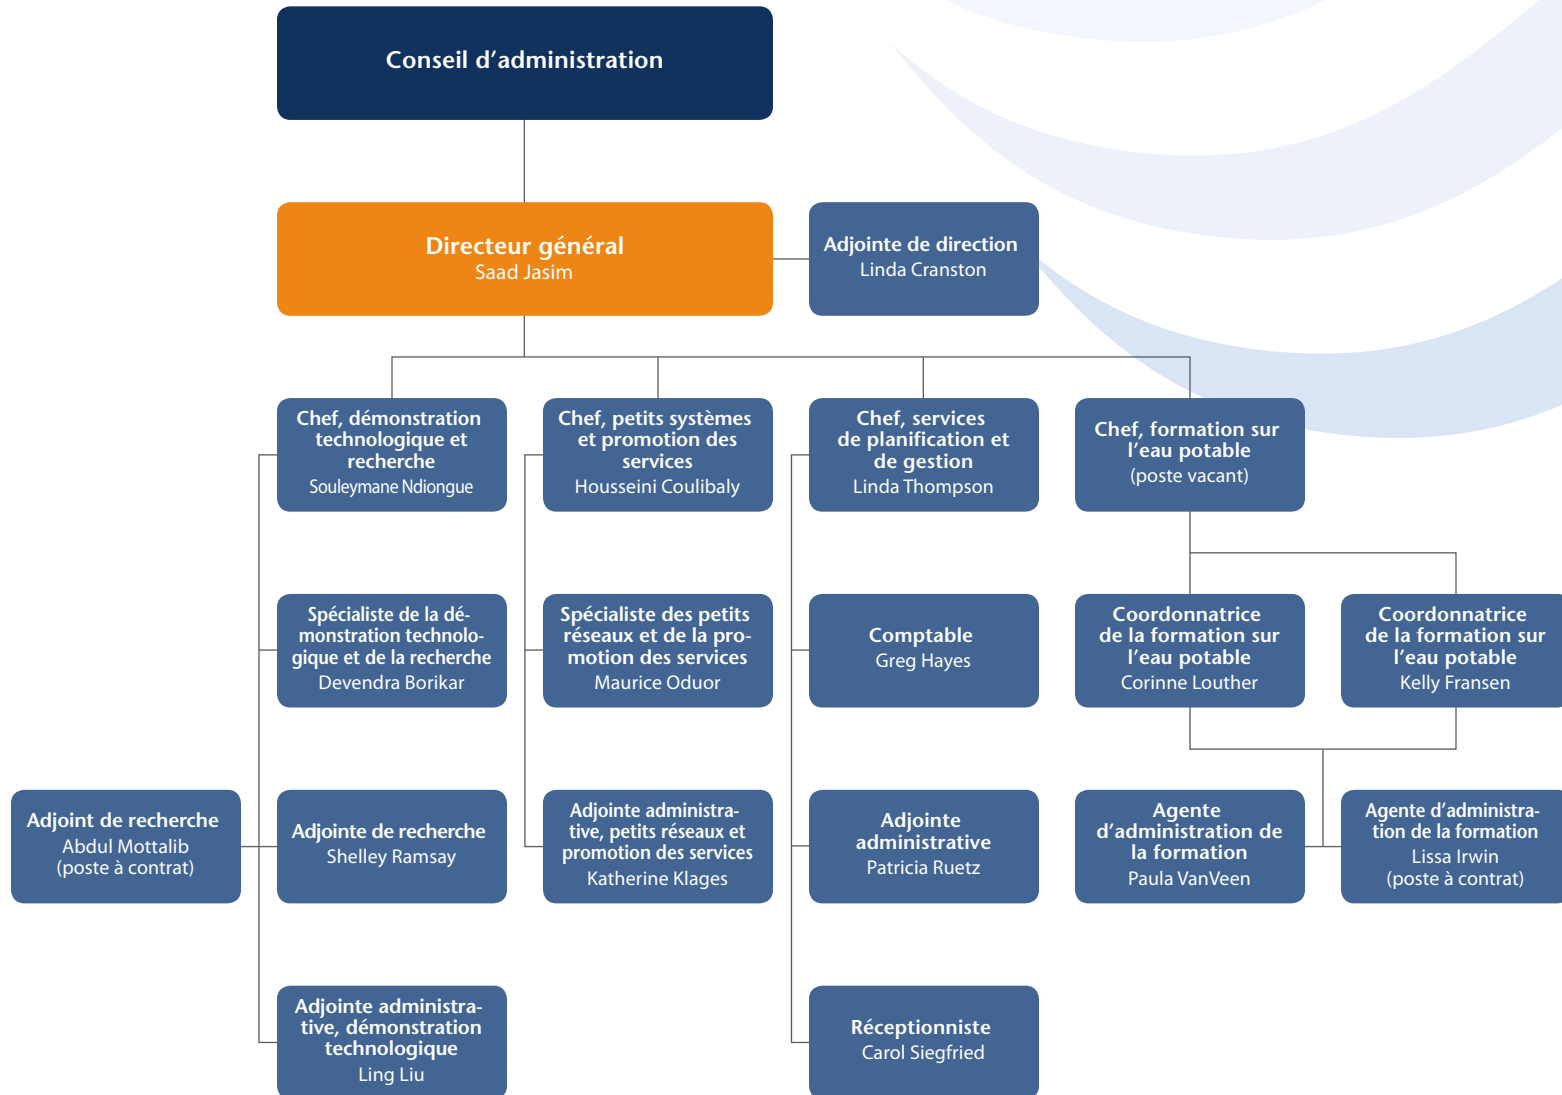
Conseil d'administration

Directeur général
Saad Jasim

Adjointe de direction
Linda Cranston

Chef, démonstration technologique et recherche
Souleymane Ndiongue

Chef, petits systèmes et promotion des services
Housseini Coulibaly

Chef, services de planification et de gestion
Linda Thompson

Chef, formation sur l'eau potable
(poste vacant)

Spécialiste de la démonstration technologique et de la recherche
Devendra Borikar

Spécialiste des petits réseaux et de la promotion des services
Maurice Oduor

Comptable
Greg Hayes

Coordonnatrice de la formation sur l'eau potable
Corinne Louther

Coordonnatrice de la formation sur l'eau potable
Kelly Fransen

Adjoint de recherche
Abdul Mottalib
(poste à contrat)

Adjointe de recherche
Shelley Ramsay

Adjointe administrative, petits réseaux et promotion des services
Katherine Klages

Adjointe administrative
Patricia Ruetz

Agente d'administration de la formation
Paula VanVeen

Agente d'administration de la formation
Lissa Irwin
(poste à contrat)

Adjointe administrative, démonstration technologique
Ling Liu

Réceptionniste
Carol Siegfried